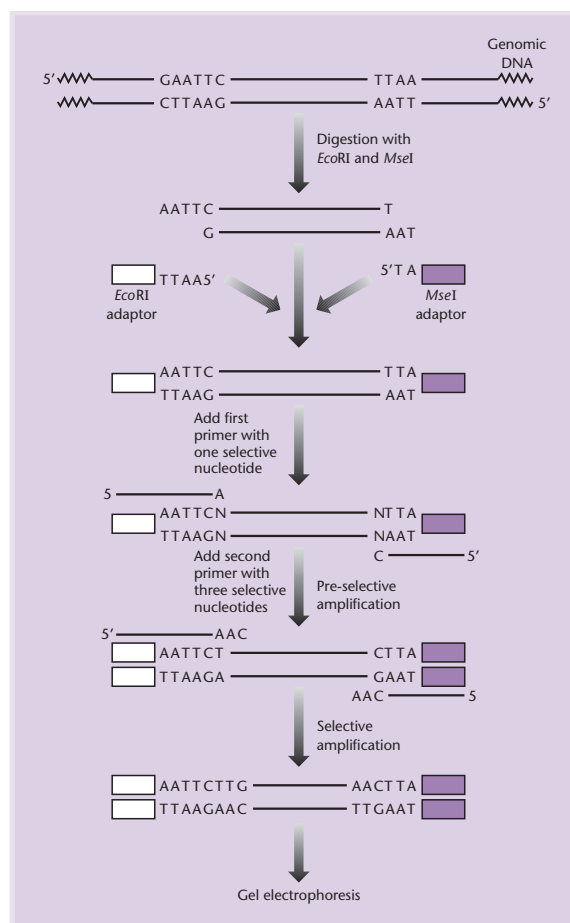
Genomic DNA

5′ GAATTC TTAA
CTTAAG AATT 5′

Digestion with *Eco*RI and *Mse*I

AATTC T
G AAT

TTAA5′
*Eco*RI adaptor

5′TA
*Mse*I adaptor

AATTC TTA
TTAAG AAT

Add first primer with one selective nucleotide

5 A
AATTCN NTTA
TTAAGN NAAT
C 5′

Add second primer with three selective nucleotides

Pre-selective amplification

5′ AAC
AATTCT CTTA
TTAAGA GAAT
AAC 5

Selective amplification

AATTCTTG AACTTA
TTAAGAAC TTGAAT

Gel electrophoresis